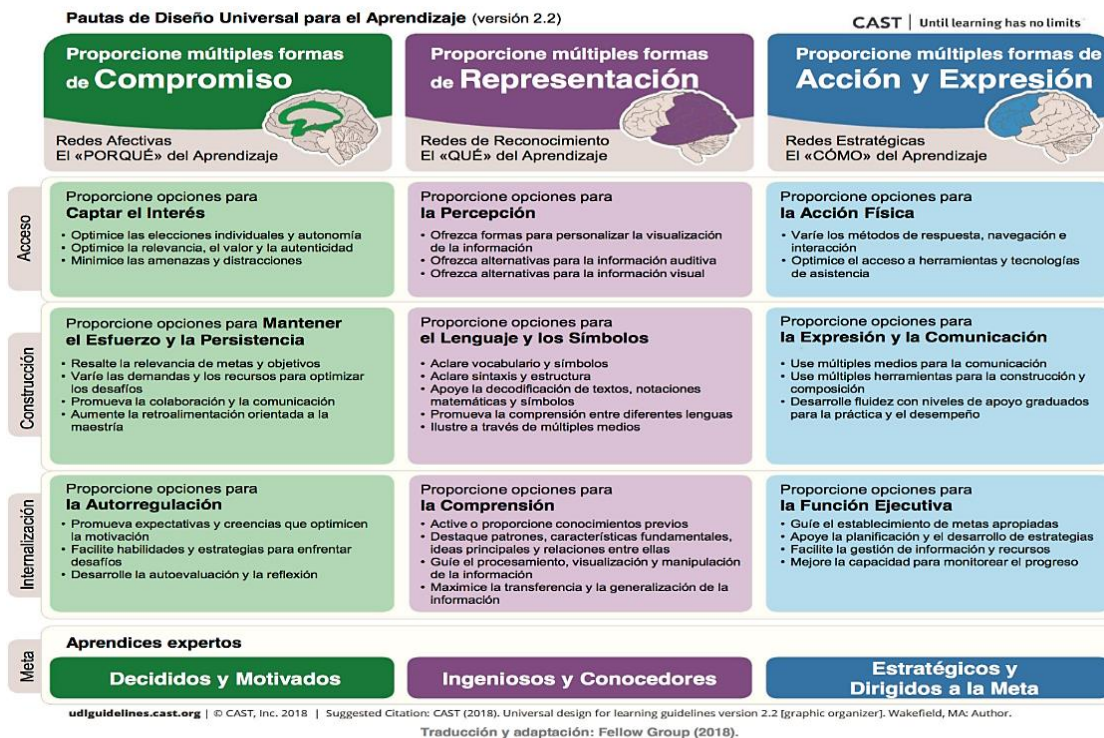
Pautas de Diseño Universal para el Aprendizaje (versión 2.2)

CAST | Until learning has no limits

Proporcione múltiples formas de Compromiso

Redes Afectivas
El «PORQUÉ» del Aprendizaje

Proporcione múltiples formas de Representación

Redes de Reconocimiento
El «QUÉ» del Aprendizaje

Proporcione múltiples formas de Acción y Expresión

Redes Estratégicas
El «CÓMO» del Aprendizaje

Acceso

Proporcione opciones para Captar el Interés
• Optimice las elecciones individuales y autonomía
• Optimice la relevancia, el valor y la autenticidad
• Minimice las amenazas y distracciones

Proporcione opciones para la Percepción
• Ofrezca formas para personalizar la visualización de la información
• Ofrezca alternativas para la información auditiva
• Ofrezca alternativas para la información visual

Proporcione opciones para la Acción Física
• Varíe los métodos de respuesta, navegación e interacción
• Optimice el acceso a herramientas y tecnologías de asistencia

Construcción

Proporcione opciones para Mantener el Esfuerzo y la Persistencia
• Resalte la relevancia de metas y objetivos
• Varíe las demandas y los recursos para optimizar los desafíos
• Promueva la colaboración y la comunicación
• Aumente la retroalimentación orientada a la maestría

Proporcione opciones para el Lenguaje y los Símbolos
• Aclare vocabulario y símbolos
• Aclare sintaxis y estructura
• Apoye la decodificación de textos, notaciones matemáticas y símbolos
• Promueva la comprensión entre diferentes lenguas
• Ilustre a través de múltiples medios

Proporcione opciones para la Expresión y la Comunicación
• Use múltiples medios para la comunicación
• Use múltiples herramientas para la construcción y composición
• Desarrolle fluidez con niveles de apoyo graduados para la práctica y el desempeño

Internalización

Proporcione opciones para la Autorregulación
• Promueva expectativas y creencias que optimicen la motivación
• Facilite habilidades y estrategias para enfrentar desafíos
• Desarrolle la autoevaluación y la reflexión

Proporcione opciones para la Comprensión
• Active o proporcione conocimientos previos
• Destaque patrones, características fundamentales, ideas principales y relaciones entre ellas
• Guíe el procesamiento, visualización y manipulación de la información
• Maximice la transferencia y la generalización de la información

Proporcione opciones para la Función Ejecutiva
• Guíe el establecimiento de metas apropiadas
• Apoye la planificación y el desarrollo de estrategias
• Facilite la gestión de información y recursos
• Mejore la capacidad para monitorear el progreso

Meta

Aprendices expertos

Decididos y Motivados

Ingeniosos y Conocedores

Estratégicos y Dirigidos a la Meta

udlguidelines.cast.org | © CAST, Inc. 2018 | Suggested Citation: CAST (2018). Universal design for learning guidelines version 2.2 [graphic organizer]. Wakefield, MA: Author.

Traducción y adaptación: Fellow Group (2018).